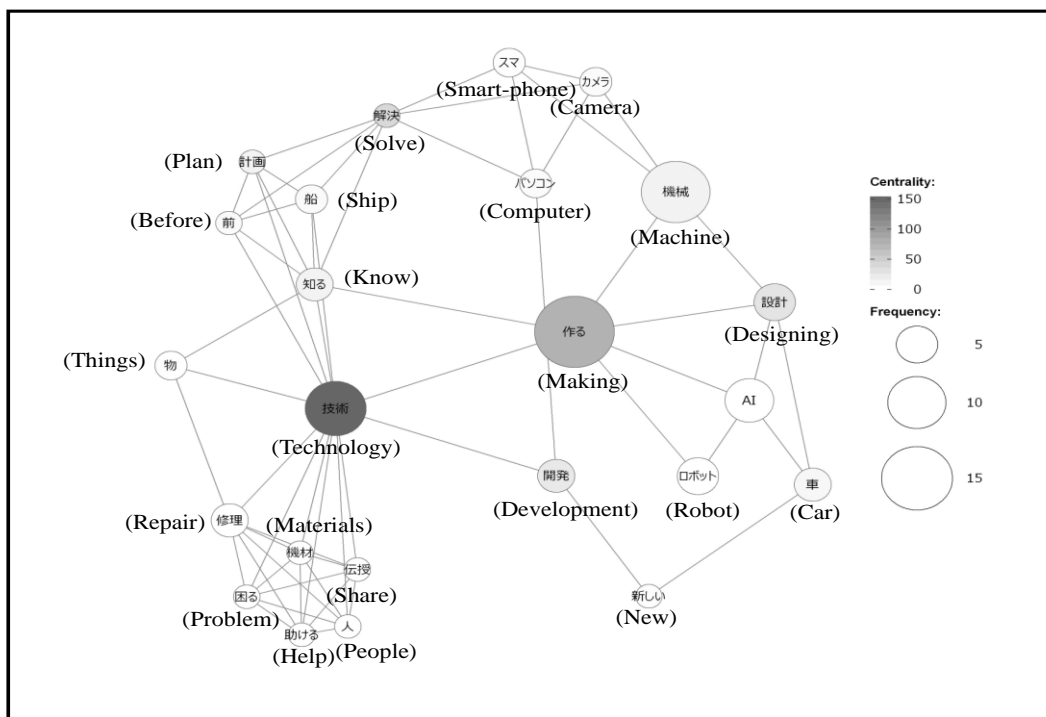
スマ
(Smart-phone)
カメラ
(Camera)
解決
(Solve)
(Plan) 計画
船 (Ship)
パソコン
(Computer)
機械
(Machine)
(Before) 前
知る (Know)
作る
(Making)
設計
(Designing)
(Things) 物
技術
(Technology)
AI
開発
(Development)
ロボット
(Robot)
車
(Car)
(Repair) 修理
(Materials)
機材
伝授
困る
(Share)
(Problem)
助ける
人
(Help) (People)
新しい
(New)

Centrality:
150
100
50
0
Frequency:
5
10
15